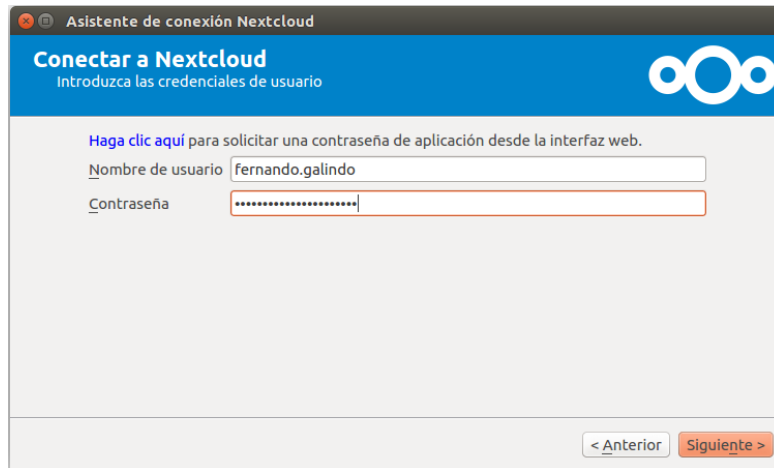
Asistente de conexión Nextcloud

Conectar a Nextcloud
Introduzca las credenciales de usuario

Haga clic aquí para solicitar una contraseña de aplicación desde la interfaz web.

Nombre de usuario fernando.galindo

Contraseña ••••••••••••••••••••••

< Anterior Siguiente >